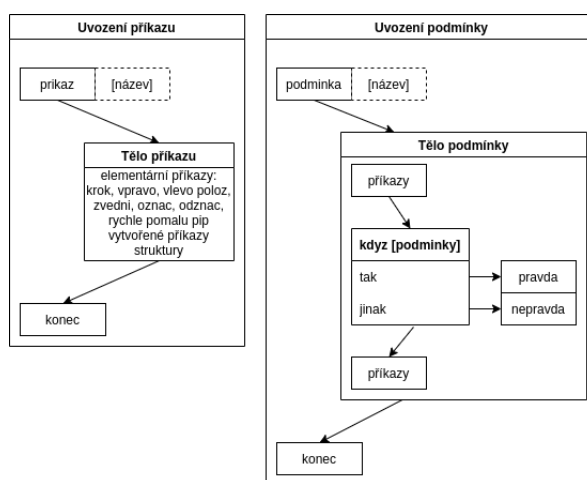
Uvození příkazu

prikaz [název]

Tělo příkazu

elementární příkazy: krok, vpravo, vlevo poloz, zvedni, oznac, odznac, rychle pomalu pip vytvořené příkazy struktury

konec

Uvození podmínky

podminka [název]

Tělo podmínky

příkazy

kdyz [podminky]

tak

pravda

jinak

nepravda

příkazy

konec